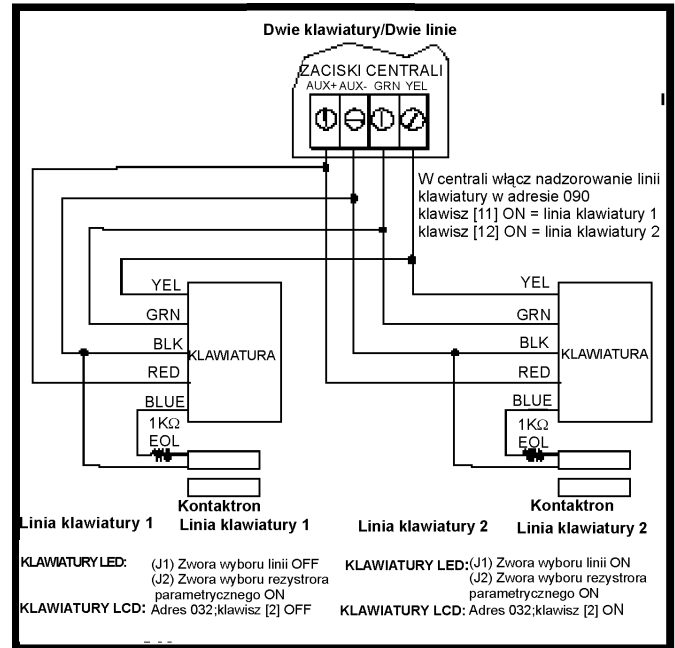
Dwie klawiatury/Dwie linie

ZACISKI CENTRALI
AUX+ AUX- GRN YEL

W centrali włącz nadzorowanie linii klawiatury w adresie 090
klawisz [11] ON = linia klawiatury 1
klawisz [12] ON = linia klawiatury 2

YEL
GRN
BLK
RED
BLUE
KLAWIATURA
1KΩ
EOL

YEL
GRN
BLK
RED
BLUE
KLAWIATURA
1KΩ
EOL

Kontaktron
Kontaktron

Linia klawiatury 1
Linia klawiatury 1
Linia klawiatury 2
Linia klawiatury 2

KLAWIATURY LED: (J1) Zwora wyboru linii OFF
(J2) Zwora wyboru rezystrora parametrycznego ON
KLAWIATURY LCD: Adres 032;klawisz [2] OFF

KLAWIATURY LED: (J1) Zwora wyboru linii ON
(J2) Zwora wyboru rezystrora parametrycznego ON
KLAWIATURY LCD: Adres 032;klawisz [2] ON